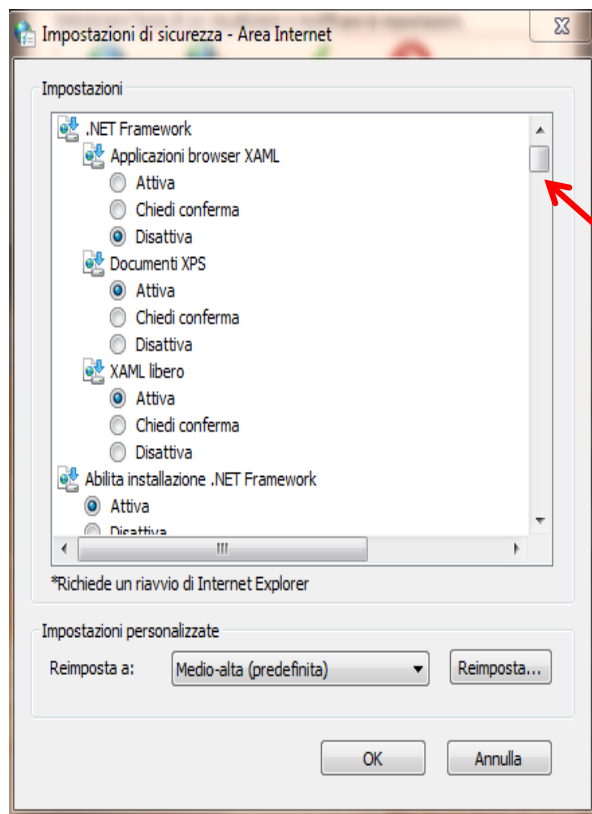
Impostazioni di sicurezza - Area Internet

Impostazioni

.NET Framework
Applicazioni browser XAML
Attiva
Chiedi conferma
Disattiva
Documenti XPS
Attiva
Chiedi conferma
Disattiva
XAML libero
Attiva
Chiedi conferma
Disattiva
Abilita installazione .NET Framework
Attiva
Disattiva

*Richiede un riavvio di Internet Explorer

Impostazioni personalizzate

Reimposta a: Medio-alta (predefinita) Reimposta...

OK Annulla